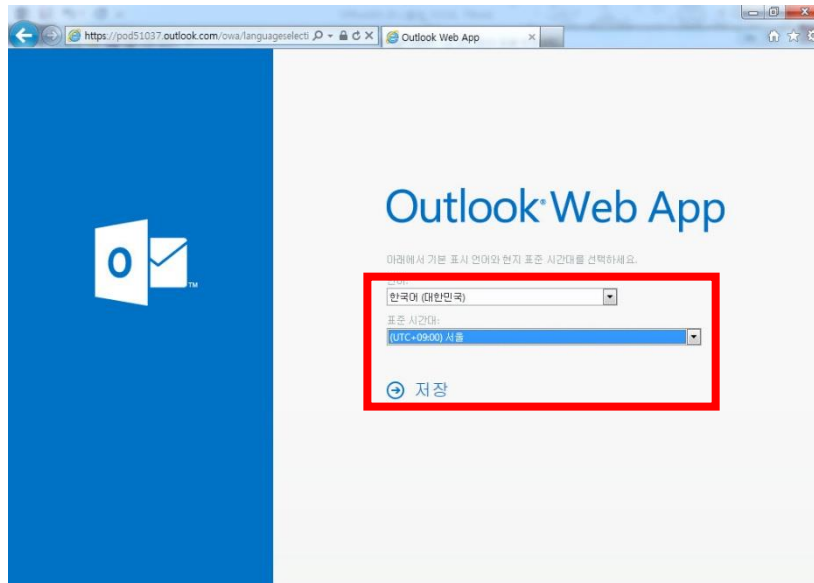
https://pod51037.outlook.com/owa/languageselecti

Outlook Web App

O

Outlook Web App

아래에서 기본 표시 언어와 현지 표준 시간대를 선택하세요.

언어:

한국어 (대한민국)

표준 시간대:

(UTC+09:00) 서울

저장